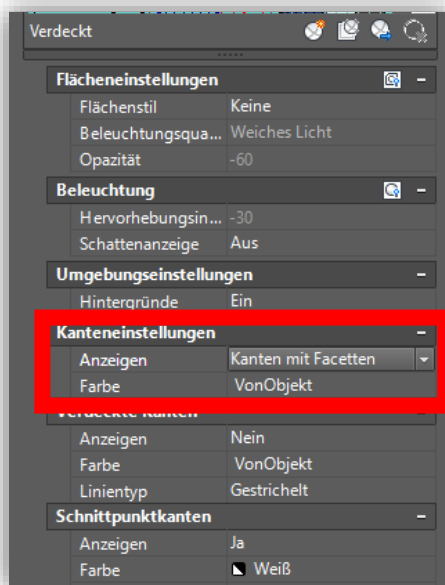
Verdeckt

Flächeneinstellungen –
Flächenstil | Keine
Beleuchtungsqua... | Weiches Licht
Opazität | -60

Beleuchtung –
Hervorhebungsin... | -30
Schattenanzeige | Aus

Umgebungseinstellungen –
Hintergründe | Ein

Kanteneinstellungen –
Anzeigen | Kanten mit Facetten
Farbe | VonObjekt

Verdeckte Kanten
Anzeigen | Nein
Farbe | VonObjekt
Linientyp | Gestrichelt

Schnittpunktkanten –
Anzeigen | Ja
Farbe | Weiß